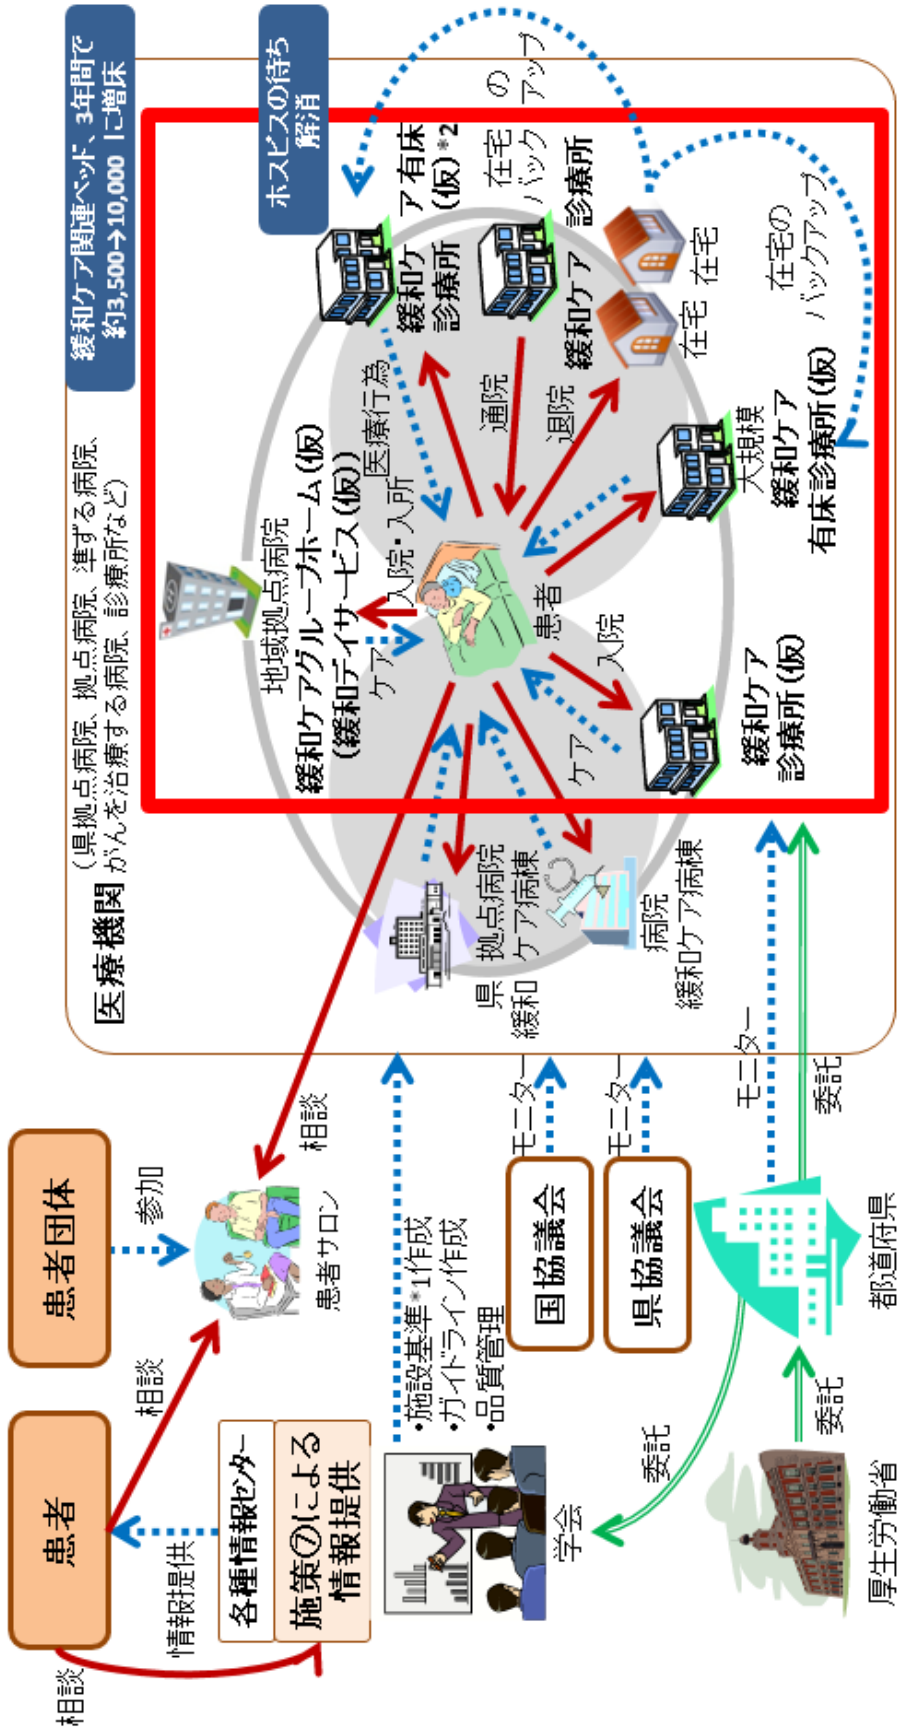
緩和ケア関連ベッド、3年間で約3,500→10,000に増床

ホスピスの待ち解消

医療機関（県拠点病院、拠点病院、準ずる病院、がんを治療する病院、診療所など）

緩和ケア有床診療所（仮）*2

在宅バックアップの緩和ケア診療所

在宅

在宅

在宅のバックアップ

医療行為

通院

退院

大規模緩和ケア有床診療所（仮）

地域拠点病院

緩和ケアグループホーム（仮）
（緩和デイサービス（仮））

入院・入所

ケア

患者

入院

ケア

緩和ケア診療所（仮）

県拠点病院緩和ケア病棟

病院緩和ケア病棟

患者団体

参加

患者

相談

患者サロン

相談

各種情報センター

施策①による情報提供

情報提供

相談

・施設基準*1作成
・ガイドライン作成
・品質管理

モニター

国協議会

モニター

県協議会

モニター

委託

学会

委託

都道府県

委託

厚生労働省